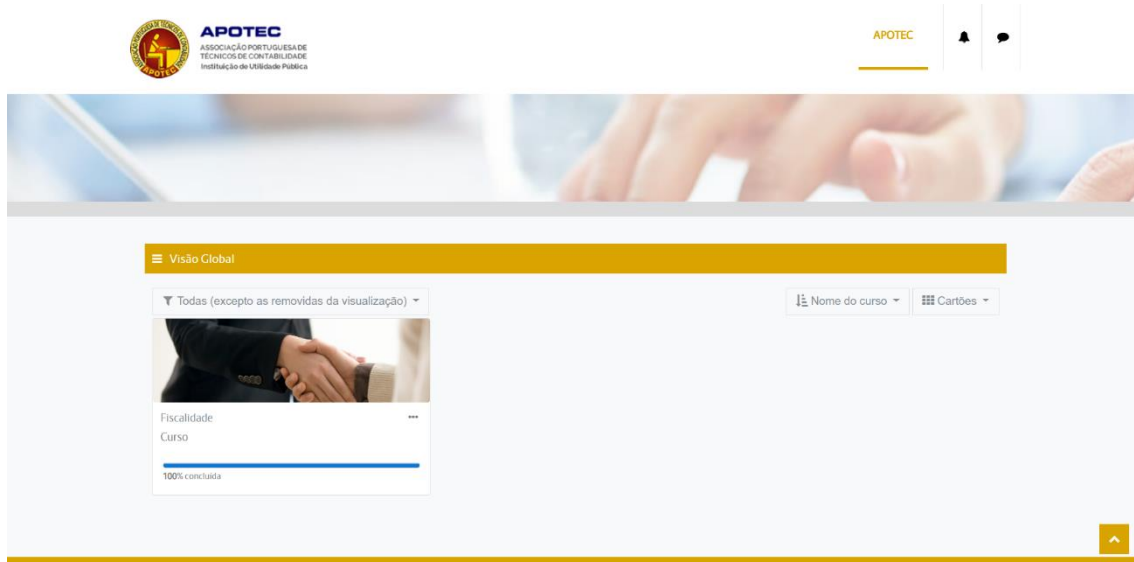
APOTEC
ASSOCIAÇÃO PORTUGUESA DE TÉCNICOS DE CONTABILIDADE
Instituição de Utilidade Pública

APOTEC

Visão Global

Todas (excepto as removidas da visualização)

Nome do curso

Cartões

Fiscalidade

Curso

100% concluída